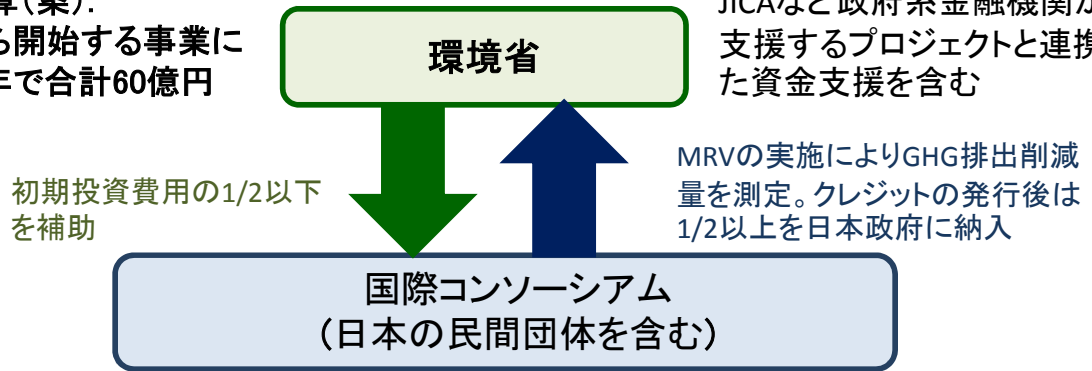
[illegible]算(案):
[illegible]ら開始する事業に
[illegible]年で合計60億円

環境省

JICAなど政府系金融機関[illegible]
支援するプロジェクトと連携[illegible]
た資金支援を含む

初期投資費用の1/2以下
を補助

MRVの実施によりGHG排出削減量を測定。クレジットの発行後は1/2以上を日本政府に納入

国際コンソーシアム
(日本の民間団体を含む)